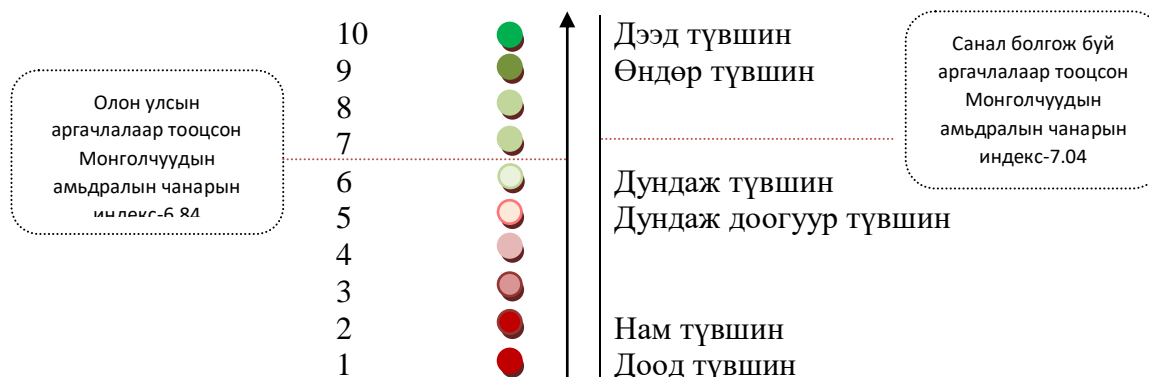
Олон улсын аргачлалаар тооцсон Монголчуудын амьдралын чанарын индекс-6.84

10
9
8
7
6
5
4
3
2
1

Дээд түвшин
Өндөр түвшин
Дундаж түвшин
Дундаж доогуур түвшин
Нам түвшин
Доод түвшин

Санал болгож буй аргачлалаар тооцсон Монголчуудын амьдралын чанарын индекс-7.04